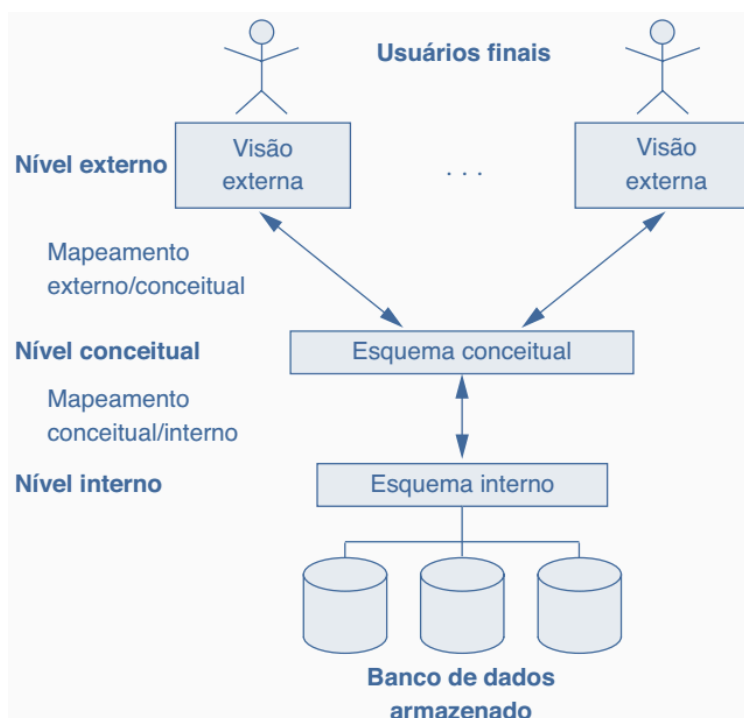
Usuários finais

Nível externo

Visão externa

. . .

Visão externa

Mapeamento externo/conceitual

Nível conceitual

Esquema conceitual

Mapeamento conceitual/interno

Nível interno

Esquema interno

Banco de dados armazenado